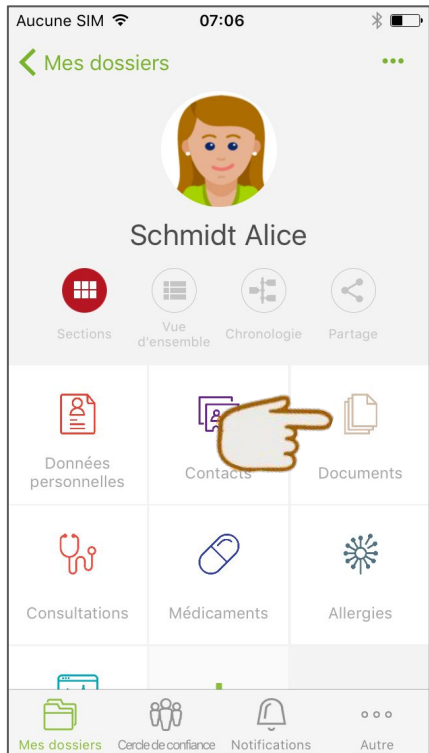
Aucune SIM 07:06

Mes dossiers •••

Schmidt Alice

Sections
Vue d'ensemble
Chronologie
Partage

Données personnelles
Contacts
Documents

Consultations
Médicaments
Allergies

Mes dossiers
Cercle de confiance
Notifications
Autre